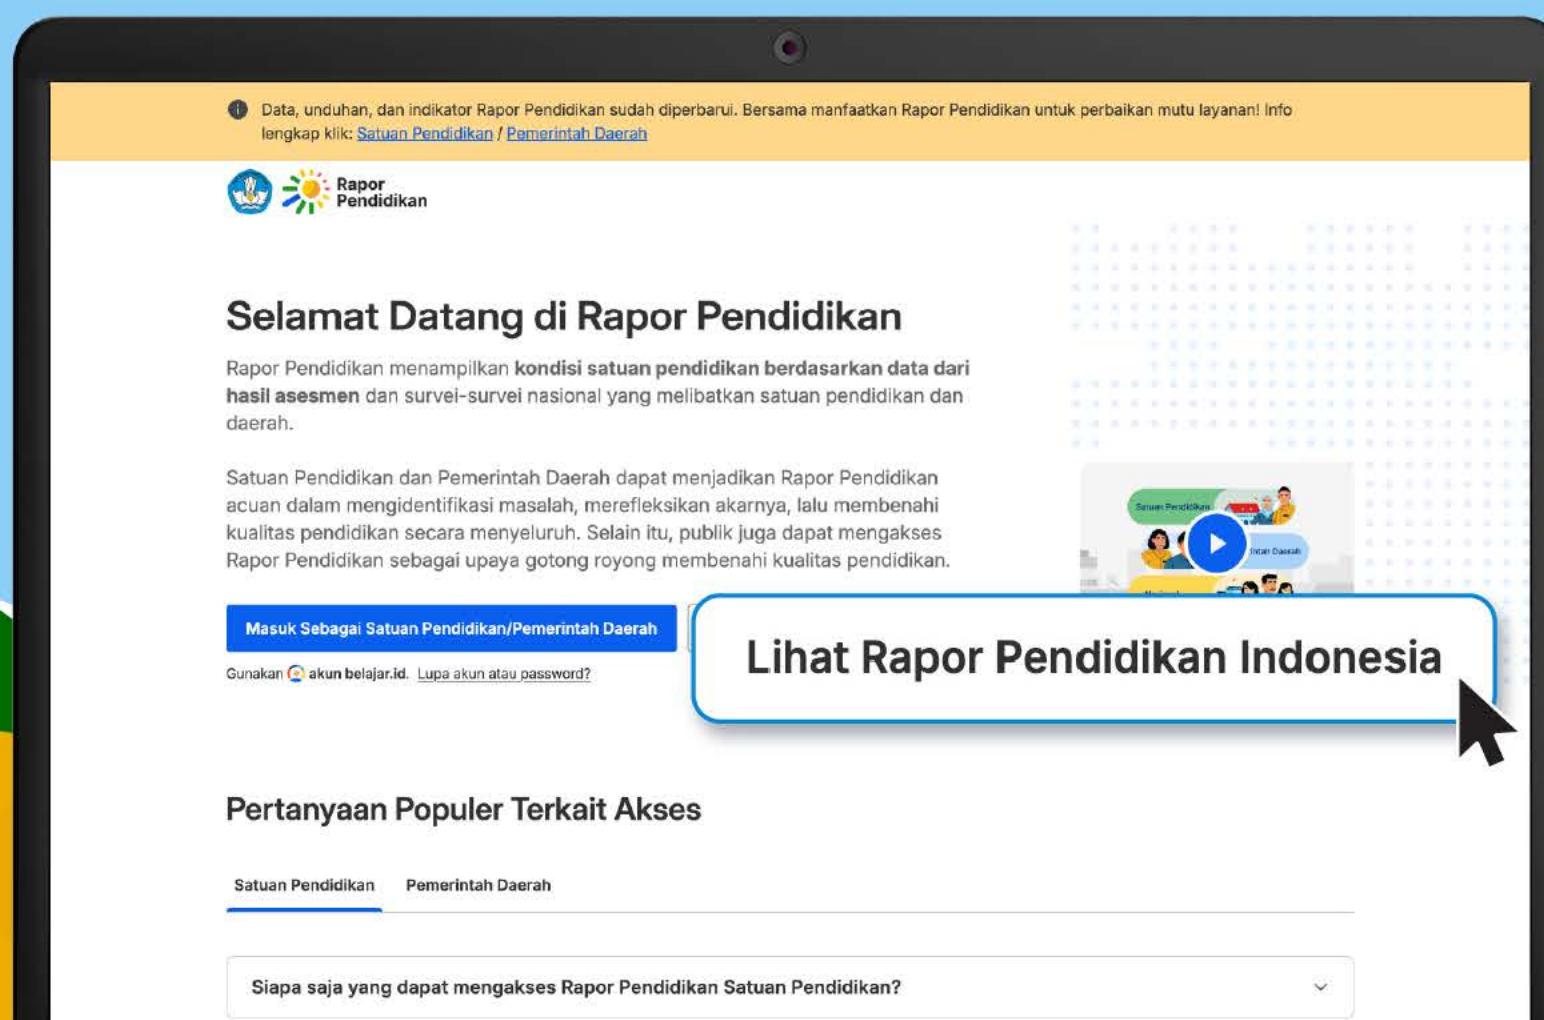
Data, unduhan, dan indikator Rapor Pendidikan sudah diperbarui. Bersama manfaatkan Rapor Pendidikan untuk perbaikan mutu layanan! Info lengkap klik: Satuan Pendidikan / Pemerintah Daerah

Rapor Pendidikan

Selamat Datang di Rapor Pendidikan

Rapor Pendidikan menampilkan **kondisi satuan pendidikan berdasarkan data dari hasil asesmen** dan survei-survei nasional yang melibatkan satuan pendidikan dan daerah.

Satuan Pendidikan dan Pemerintah Daerah dapat menjadikan Rapor Pendidikan acuan dalam mengidentifikasi masalah, merefleksikan akarnya, lalu membenahi kualitas pendidikan secara menyeluruh. Selain itu, publik juga dapat mengakses Rapor Pendidikan sebagai upaya gotong royong membenahi kualitas pendidikan.

Satuan Pendidikan

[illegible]ntah Daerah

Masuk Sebagai Satuan Pendidikan/Pemerintah Daerah

Gunakan akun belajar.id. Lupa akun atau password?

Lihat Rapor Pendidikan Indonesia

Pertanyaan Populer Terkait Akses

Satuan Pendidikan

Pemerintah Daerah

Siapa saja yang dapat mengakses Rapor Pendidikan Satuan Pendidikan?